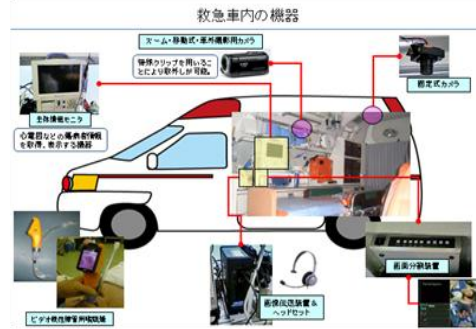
救急車内の機器

ズーム・移動式・車外撮影用カメラ

特殊クリップを用いることにより取外しが可能。

固定式カメラ

生体情報モニタ

心電図などの患者情報を取得、表示する機器

画面分割装置

画像伝送装置＆ヘッドセット

ビデオ喉頭鏡挿管用補助具